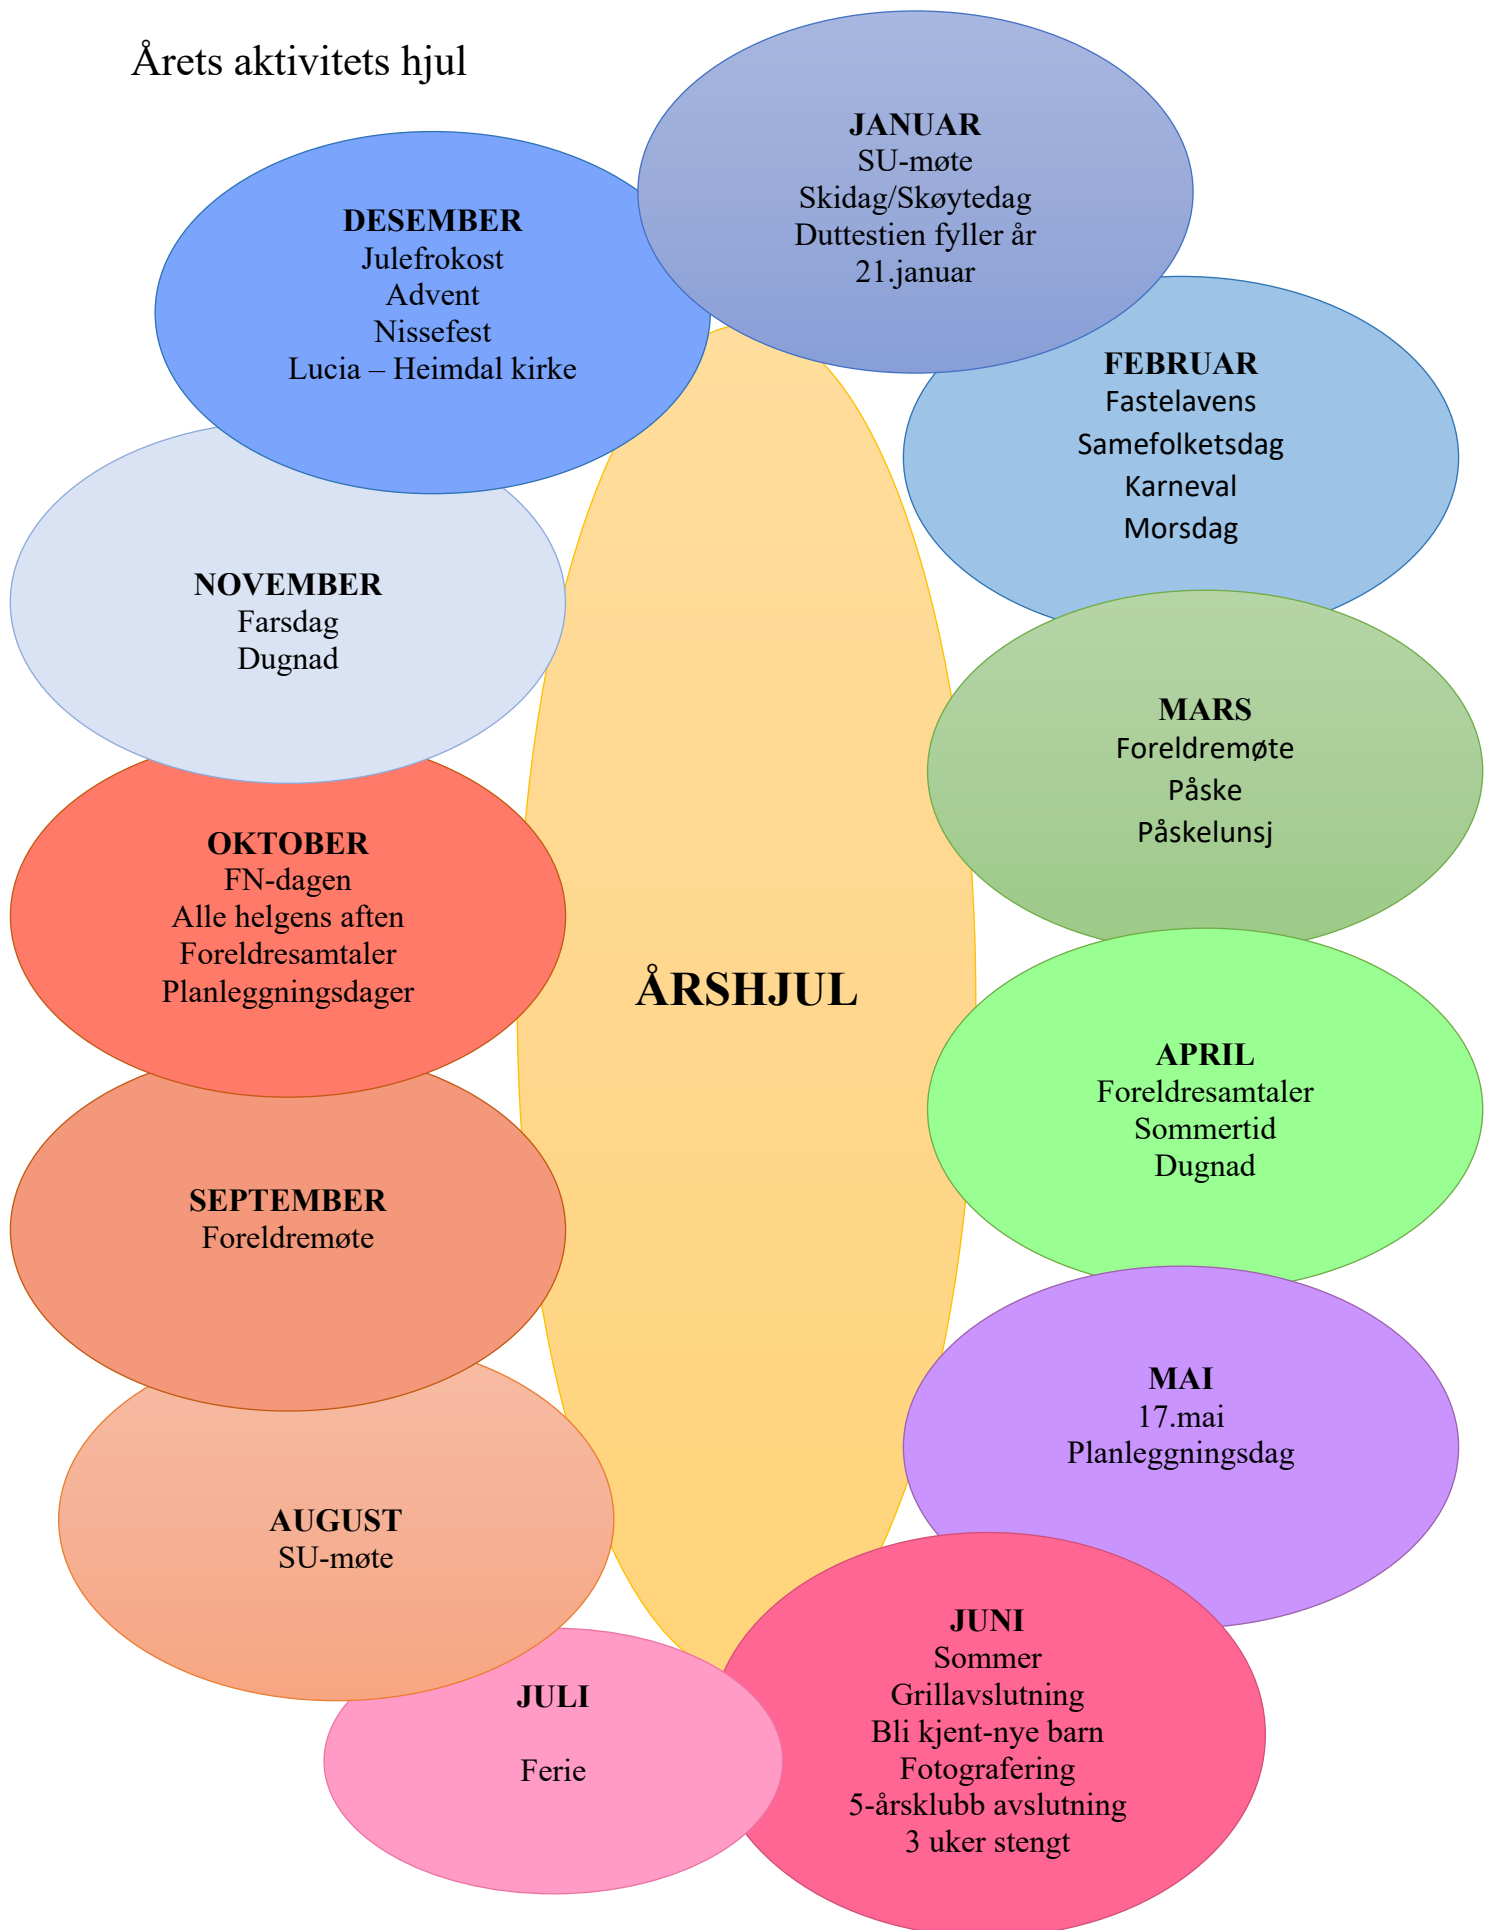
Årets aktivitets hjul

JANUAR
SU-møte
Skidag/Skøytedag
Duttestien fyller år 21.januar

FEBRUAR
Fastelavens
Samefolketsdag
Karneval
Morsdag

MARS
Foreldremøte
Påske
Påskelunsj

APRIL
Foreldresamtaler
Sommertid
Dugnad

MAI
17.mai
Planleggningsdag

JUNI
Sommer
Grillavslutning
Bli kjent-nye barn
Fotografering
5-årsklubb avslutning
3 uker stengt

JULI

Ferie

AUGUST
SU-møte

SEPTEMBER
Foreldremøte

OKTOBER
FN-dagen
Alle helgens aften
Foreldresamtaler
Planleggningsdager

NOVEMBER
Farsdag
Dugnad

DESEMBER
Julefrokost
Advent
Nissefest
Lucia – Heimdal kirke

ÅRSHJUL